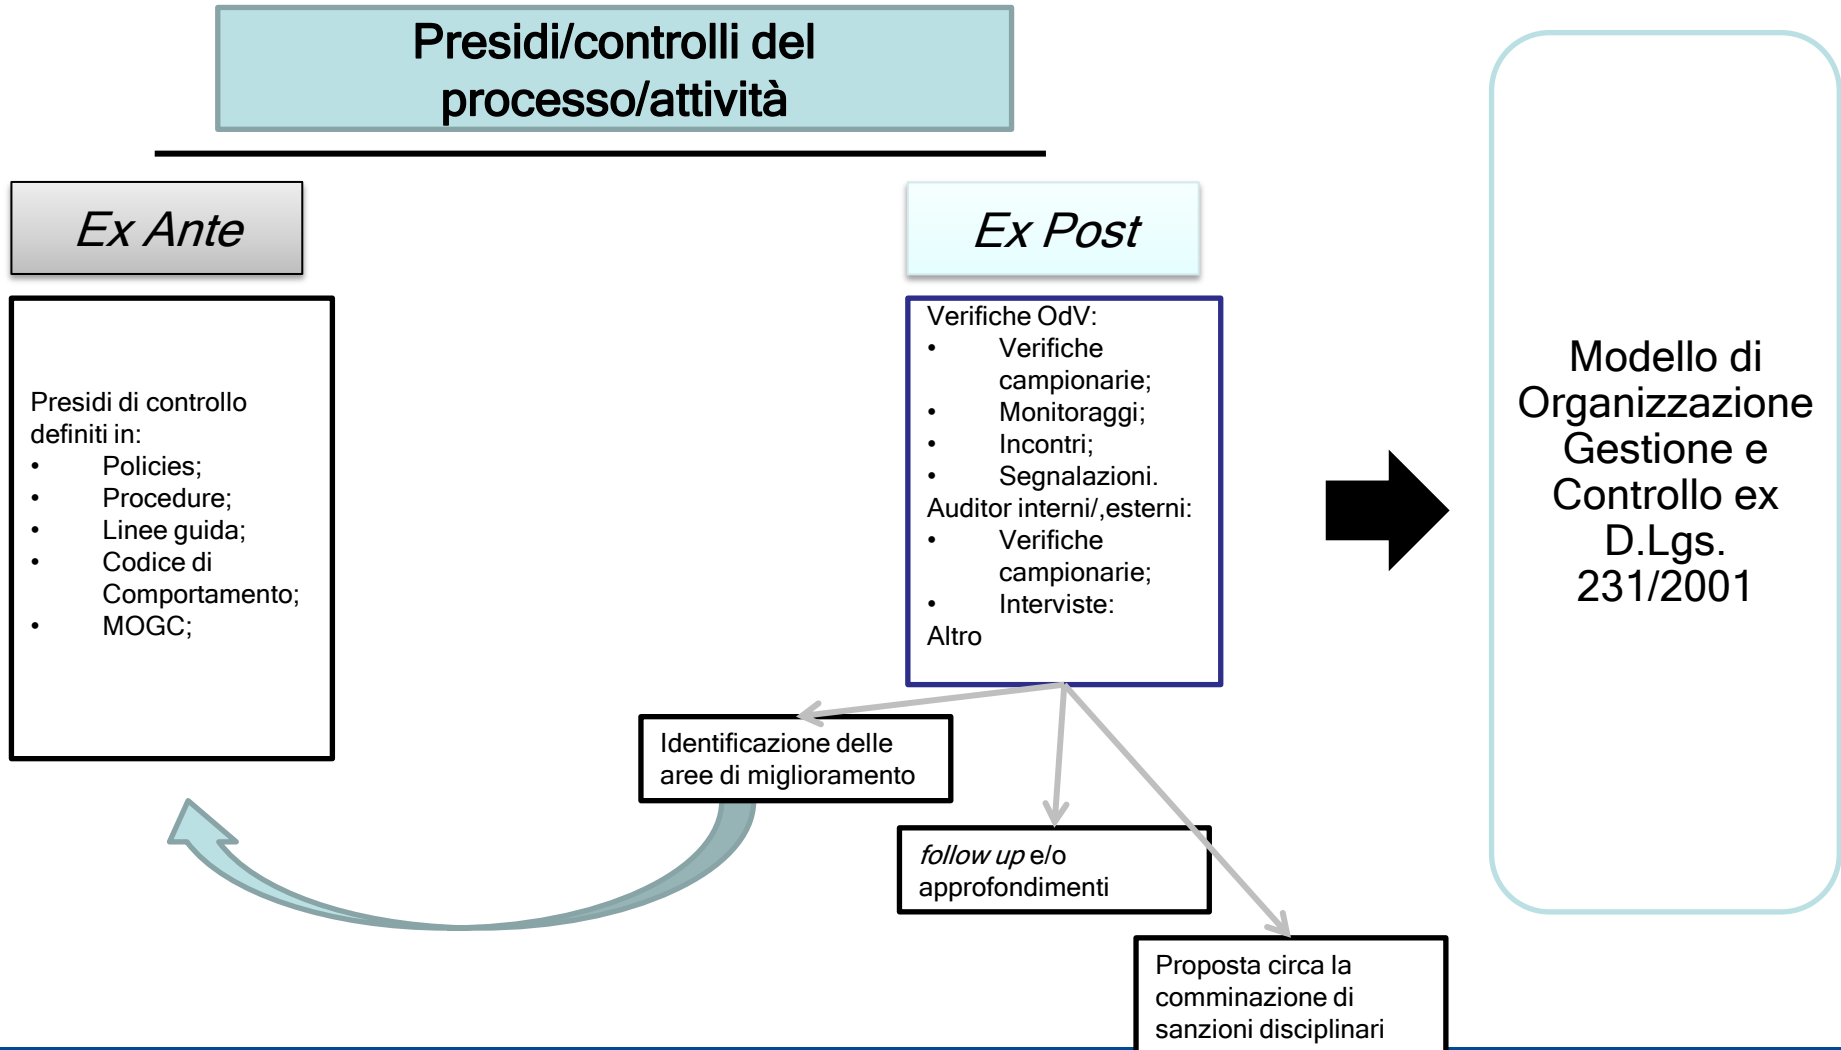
Presidi/controlli del processo/attività

Ex Ante

Presidi di controllo definiti in:
• Policies;
• Procedure;
• Linee guida;
• Codice di Comportamento;
• MOGC;

Ex Post

Verifiche OdV:
• Verifiche campionarie;
• Monitoraggi;
• Incontri;
• Segnalazioni.
Auditor interni/,esterni:
• Verifiche campionarie;
• Interviste:
Altro

Identificazione delle aree di miglioramento

follow up e/o approfondimenti

Proposta circa la comminazione di sanzioni disciplinari

Modello di Organizzazione Gestione e Controllo ex D.Lgs. 231/2001